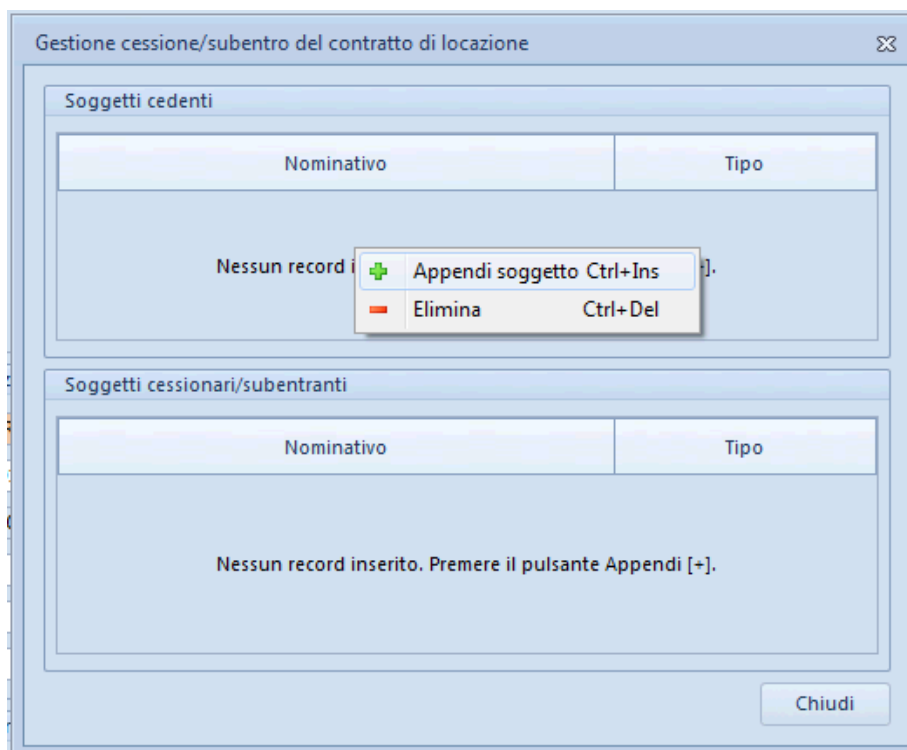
Gestione cessione/subentro del contratto di locazione

Soggetti cedenti

| Nominativo | Tipo |
|---|---|

Nessun record i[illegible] ].

Appendi soggetto Ctrl+Ins
Elimina Ctrl+Del

Soggetti cessionari/subentranti

| Nominativo | Tipo |
|---|---|

Nessun record inserito. Premere il pulsante Appendi [+].

Chiudi